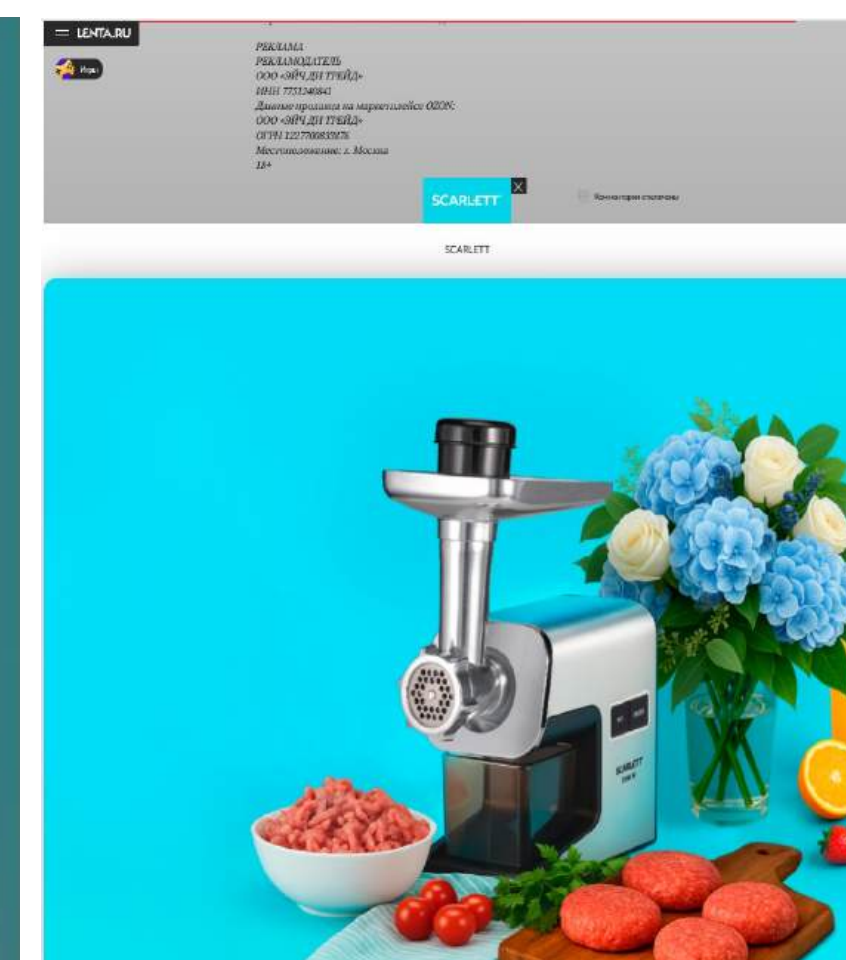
LENTA.RU

Игры

РЕКЛАМА
РЕКЛАМОДАТЕЛЬ
ООО «ЭЙЧ.ДИ ТРЕЙД»
ИНН 7751240841
Данные продавца на маркетплейсе OZON:
ООО «ЭЙЧ.ДИ ТРЕЙД»
ОГРН 1227700835976
Местонахождение: г. Москва
18+

SCARLETT

X

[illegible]

SCARLETT

SCARLETT